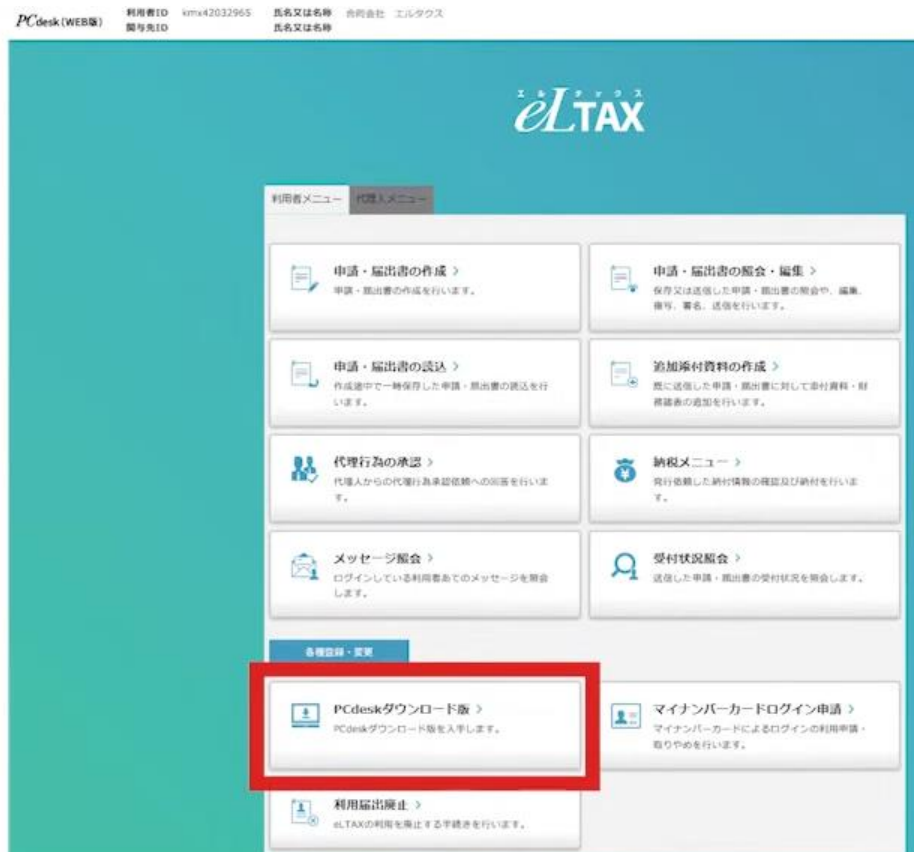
PCdesk(WEB版) 利用者ID kmx42032965 関与先ID 氏名又は名称 合同会社 エルタックス 氏名又は名称

エルタックス
eLTAX

利用者メニュー 代理人メニュー

申請・届出書の作成 >
申請・届出書の作成を行います。

申請・届出書の照会・編集 >
保存又は送信した申請・届出書の照会や、編集、複写、署名、送信を行います。

申請・届出書の読込 >
作成途中で一時保存した申請・届出書の読込を行います。

追加添付資料の作成 >
既に送信した申請・届出書に対して添付資料・財務諸表の追加を行います。

代理行為の承認 >
代理人からの代理行為承認依頼への回答を行います。

納税メニュー >
発行依頼した納付情報の確認及び納付を行います。

メッセージ照会 >
ログインしている利用者あてのメッセージを照会します。

受付状況照会 >
送信した申請・届出書の受付状況を照会します。

各種登録・変更

PCdeskダウンロード版 >
PCdeskダウンロード版を入手します。

マイナンバーカードログイン申請 >
マイナンバーカードによるログインの利用申請・取りやめを行います。

利用届出廃止 >
eLTAXの利用を廃止する手続きを行います。